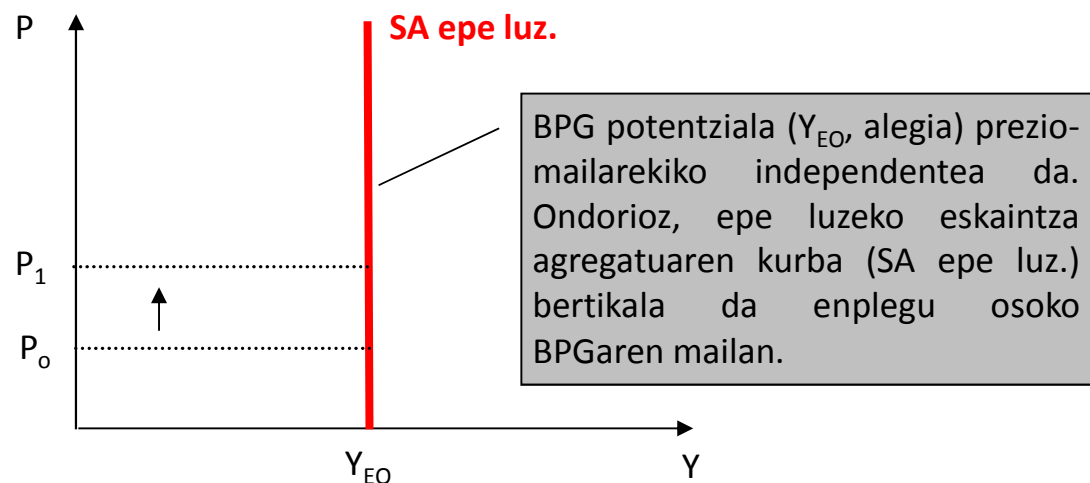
P

SA epe luz.

BPG potentziala ($Y_{EO}$, alegia) prezio-mailarekiko independentea da. Ondorioz, epe luzeko eskaintza agregatuaren kurba (SA epe luz.) bertikala da enplegu osoko BPGaren mailan.

$P_1$

$P_o$

$Y_{EO}$

Y